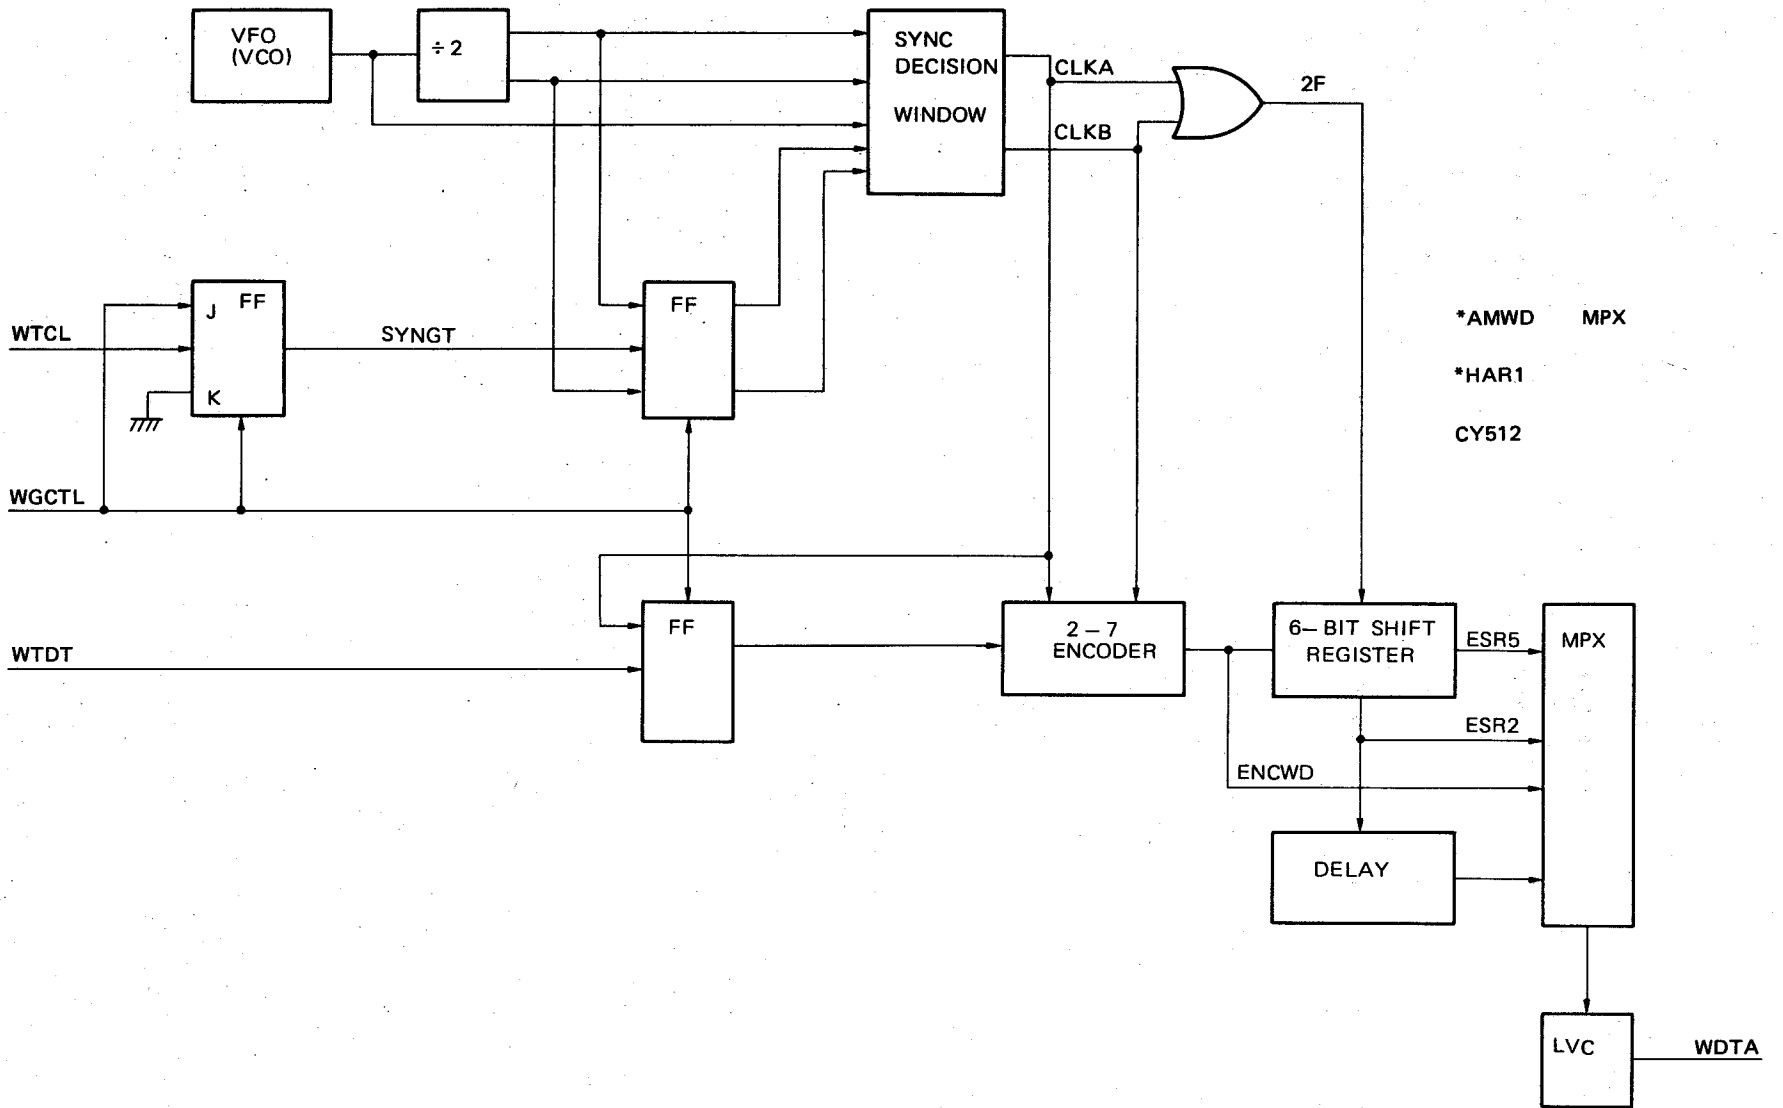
VFO (VCO)

÷ 2

SYNC DECISION WINDOW

CLKA

CLKB

2F

J FF

K

WTCL

SYNGT

FF

*AMWD MPX

*HAR1

CY512

WGCTL

FF

WTDT

2 – 7 ENCODER

6– BIT SHIFT REGISTER

ESR5

MPX

ESR2

ENCWD

DELAY

LVC

WDTA